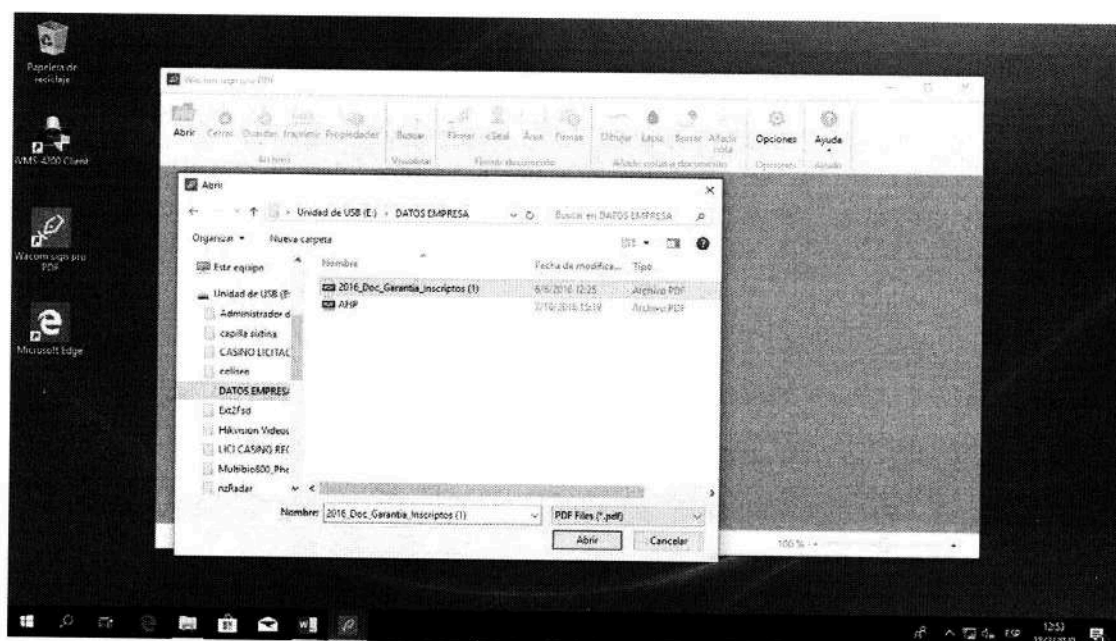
Papelera de reciclaje

IVMS-4200 Client

Wacom sign pro PDF

Microsoft Edge

Wacom sign pro PDF

Abrir Cerrar Guardar Imprimir Propiedades Buscar Firmar eSeal Área Firmas Dibujar Lápiz Borrar Añadir nota Opciones Ayuda

Archivo Visualizar Firmar documento Añadir notas a documento Opciones Ayuda

Abrir

Unidad de USB (E:) › DATOS EMPRESA

Buscar en DATOS EMPRESA

Organizar ▾ Nueva carpeta

Este equipo

Unidad de USB (E:

Administrador d

capilla sixtina

CASINO LICITAC

cellsee

DATOS EMPRESA

Ext2fsd

Hikvision Videos

LICI CASINO REC

Multibio800_Pho

nzRadar

| Nombre | Fecha de modifica... | Tipo |
|---|---|---|
| 2016_Doc_Garantia_Inscriptos (1) | 6/6/2016 12:25 | Archivo PDF |
| AHP | 7/10/2016 15:19 | Archivo PDF |

Nombre: 2016_Doc_Garantia_Inscriptos (1)

PDF Files (*.pdf)

Abrir Cancelar

100 %

ESP 12:53